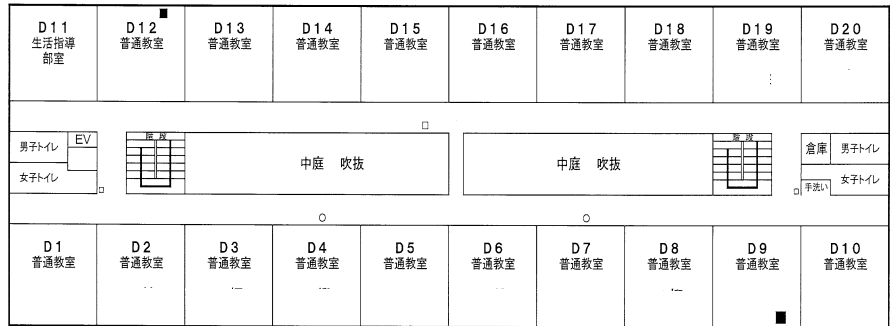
D11
生活指導部室

D12
普通教室

D13
普通教室

D14
普通教室

D15
普通教室

D16
普通教室

D17
普通教室

D18
普通教室

D19
普通教室

D20
普通教室

男子トイレ
EV
女子トイレ

階段

中庭　吹抜

中庭　吹抜

階段

倉庫
男子トイレ
手洗い
女子トイレ

D1
普通教室

D2
普通教室

D3
普通教室

D4
普通教室

D5
普通教室

D6
普通教室

D7
普通教室

D8
普通教室

D9
普通教室

D10
普通教室